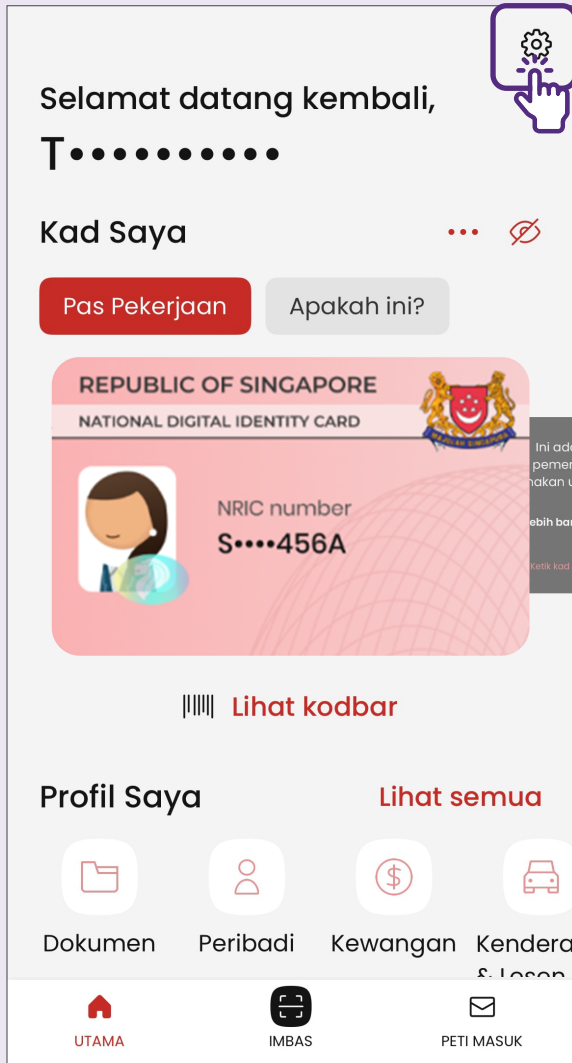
Selamat datang kembali,
T••••••••••

Kad Saya

Pas Pekerjaan
Apakah ini?

REPUBLIC OF SINGAPORE
NATIONAL DIGITAL IDENTITY CARD

NRIC number
S••••456A

Ini ad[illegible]
peme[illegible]
nakan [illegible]
ebih ba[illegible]
Ketik kad

Lihat kodbar

Profil Saya
Lihat semua

Dokumen
Peribadi
Kewangan
Kendera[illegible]
& Lesen

UTAMA
IMBAS
PETI MASUK